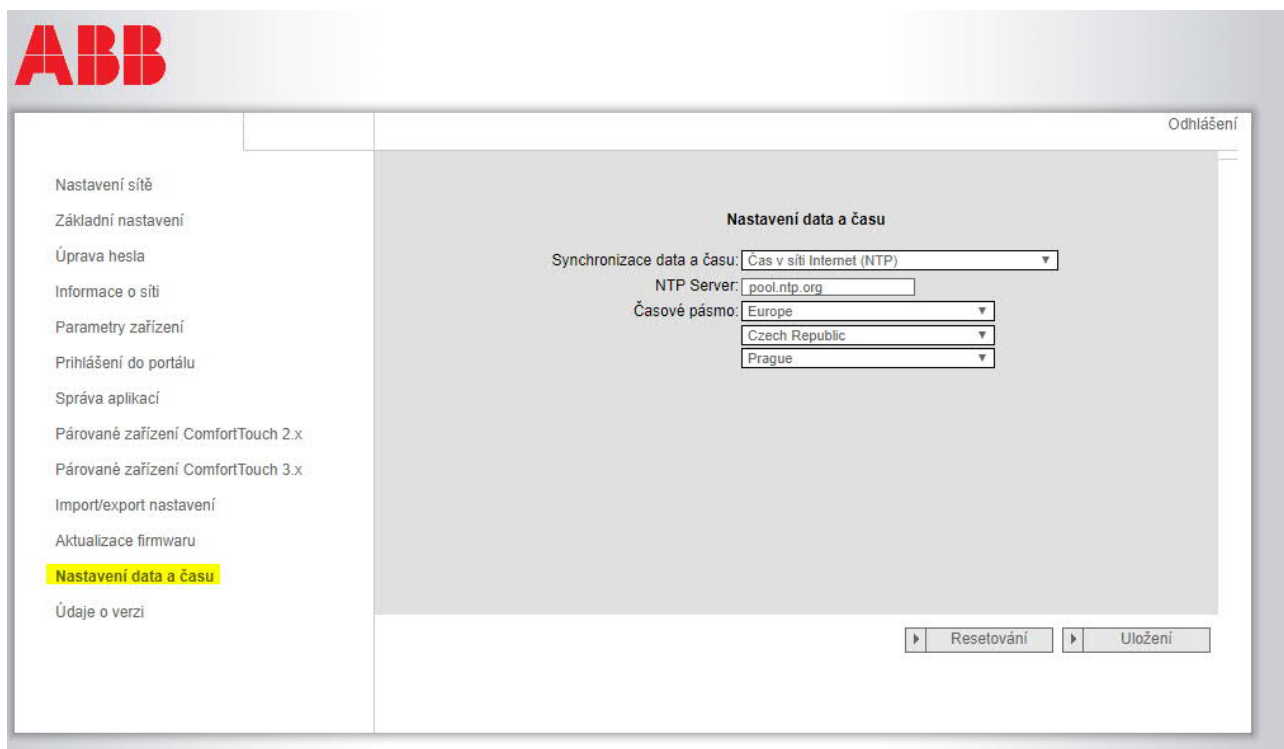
ABB

Odhlášení

Nastavení sítě
Základní nastavení
Úprava hesla
Informace o síti
Parametry zařízení
Prihlášení do portálu
Správa aplikací
Párované zařízení ComfortTouch 2.x
Párované zařízení ComfortTouch 3.x
Import/export nastavení
Aktualizace firmwaru
Nastavení data a času
Údaje o verzi

Nastavení data a času

Synchronizace data a času: Čas v síti Internet (NTP)
NTP Server: pool.ntp.org
Časové pásmo: Europe
Czech Republic
Prague

Resetování
Uložení